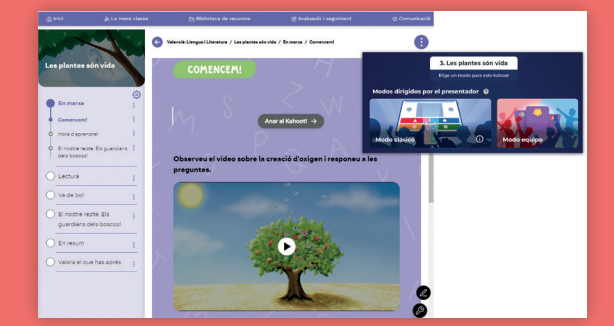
Inici La meva classe Biblioteca de recursos Avaluació i seguiment Comunicació

Les plantes són vida

En marxa

Comencem!

Hora d'aprendre!

El nostre repte. Els guardians dels boscos!

Lectura

Va de bo!

El nostre repte. Els guardians dels boscos

En resum

Valora el que has après

Valencià: Llengua i Literatura / Les plantes són vida / En marxa / Comencem!

COMENCEM!

Anar al Kahoot! →

Observeu el vídeo sobre la creació d'oxigen i responeu a les preguntes.

3. Les plantes són vida

Elige un modo para este Kahoot

Modos dirigidos por el presentador

Modo clásico

Modo equipo